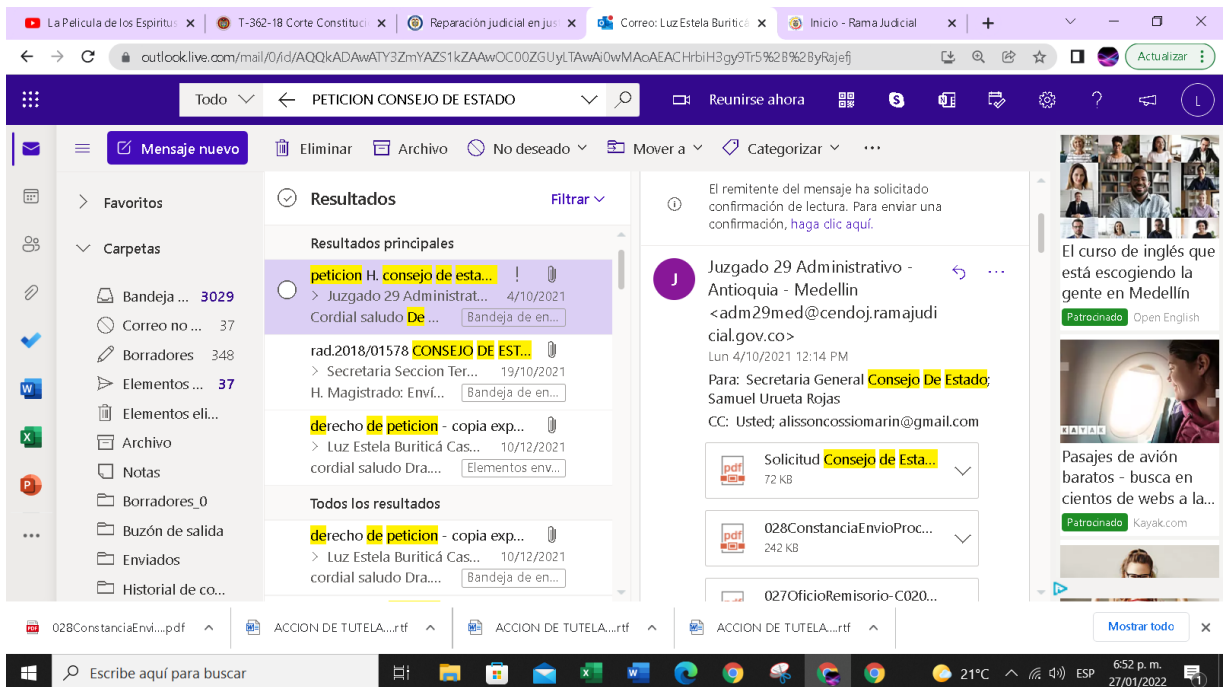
La Pelicula de los Espiritus ×
T-362-18 Corte Constituci ×
Reparación judicial en jus ×
Correo: Luz Estela Buriticá ×
Inicio - Rama Judicial ×
+

outlook.live.com/mail/0/id/AQQkADAwATY3ZmYAZS1kZAAwOC00ZGUyLTAwAi0wMAoAEACHrbiH3gy9Tr5%2B%2ByRajefj

Actualizar

Todo
PETICION CONSEJO DE ESTADO
Reunirse ahora

Mensaje nuevo
Eliminar
Archivo
No deseado
Mover a
Categorizar
...

Favoritos
Carpetas
Bandeja ... 3029
Correo no ... 37
Borradores 348
Elementos ... 37
Elementos eli...
Archivo
Notas
Borradores_0
Buzón de salida
Enviados
Historial de co...

Resultados
Filtrar
Resultados principales

peticion H. consejo de esta... !
> Juzgado 29 Administrat... 4/10/2021
Cordial saludo De ... Bandeja de en...

rad.2018/01578 CONSEJO DE EST...
> Secretaria Seccion Ter... 19/10/2021
H. Magistrado: Enví... Bandeja de en...

derecho de peticion - copia exp...
> Luz Estela Buriticá Cas... 10/12/2021
cordial saludo Dra.... Elementos env...

Todos los resultados

derecho de peticion - copia exp...
> Luz Estela Buriticá Cas... 10/12/2021
cordial saludo Dra.... Bandeja de en...

El remitente del mensaje ha solicitado confirmación de lectura. Para enviar una confirmación, haga clic aquí.

J
Juzgado 29 Administrativo - Antioquia - Medellin <adm29med@cendoj.ramajudicial.gov.co>
Lun 4/10/2021 12:14 PM
Para: Secretaria General Consejo De Estado; Samuel Urueta Rojas
CC: Usted; alissoncossiomarin@gmail.com

Solicitud Consejo de Esta...
72 KB

028ConstanciaEnvioProc...
242 KB

027OficioRemisorio-C020...

El curso de inglés que está escogiendo la gente en Medellín
Patrocinado Open English

KAYAK
Pasajes de avión baratos - busca en cientos de webs a la...
Patrocinado Kayak.com

028ConstanciaEnvi....pdf
ACCION DE TUTELA....rtf
ACCION DE TUTELA....rtf
ACCION DE TUTELA....rtf
Mostrar todo

Escribe aquí para buscar
21°C
ESP
6:52 p. m.
27/01/2022